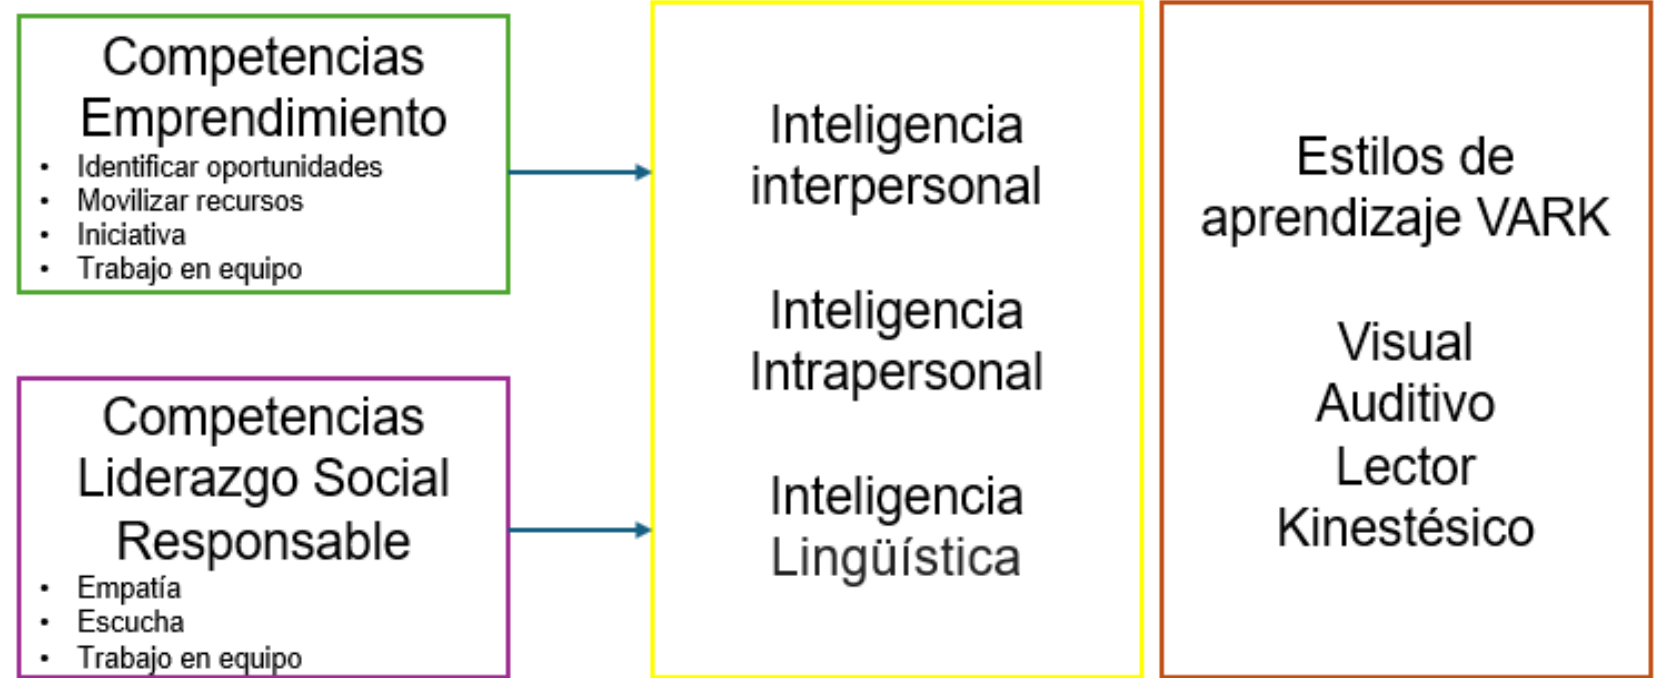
Competencias Emprendimiento
- Identificar oportunidades
- Movilizar recursos
- Iniciativa
- Trabajo en equipo

Competencias Liderazgo Social Responsable
- Empatía
- Escucha
- Trabajo en equipo

Inteligencia interpersonal

Inteligencia Intrapersonal

Inteligencia Lingüística

Estilos de aprendizaje VARK

Visual
Auditivo
Lector
Kinestésico